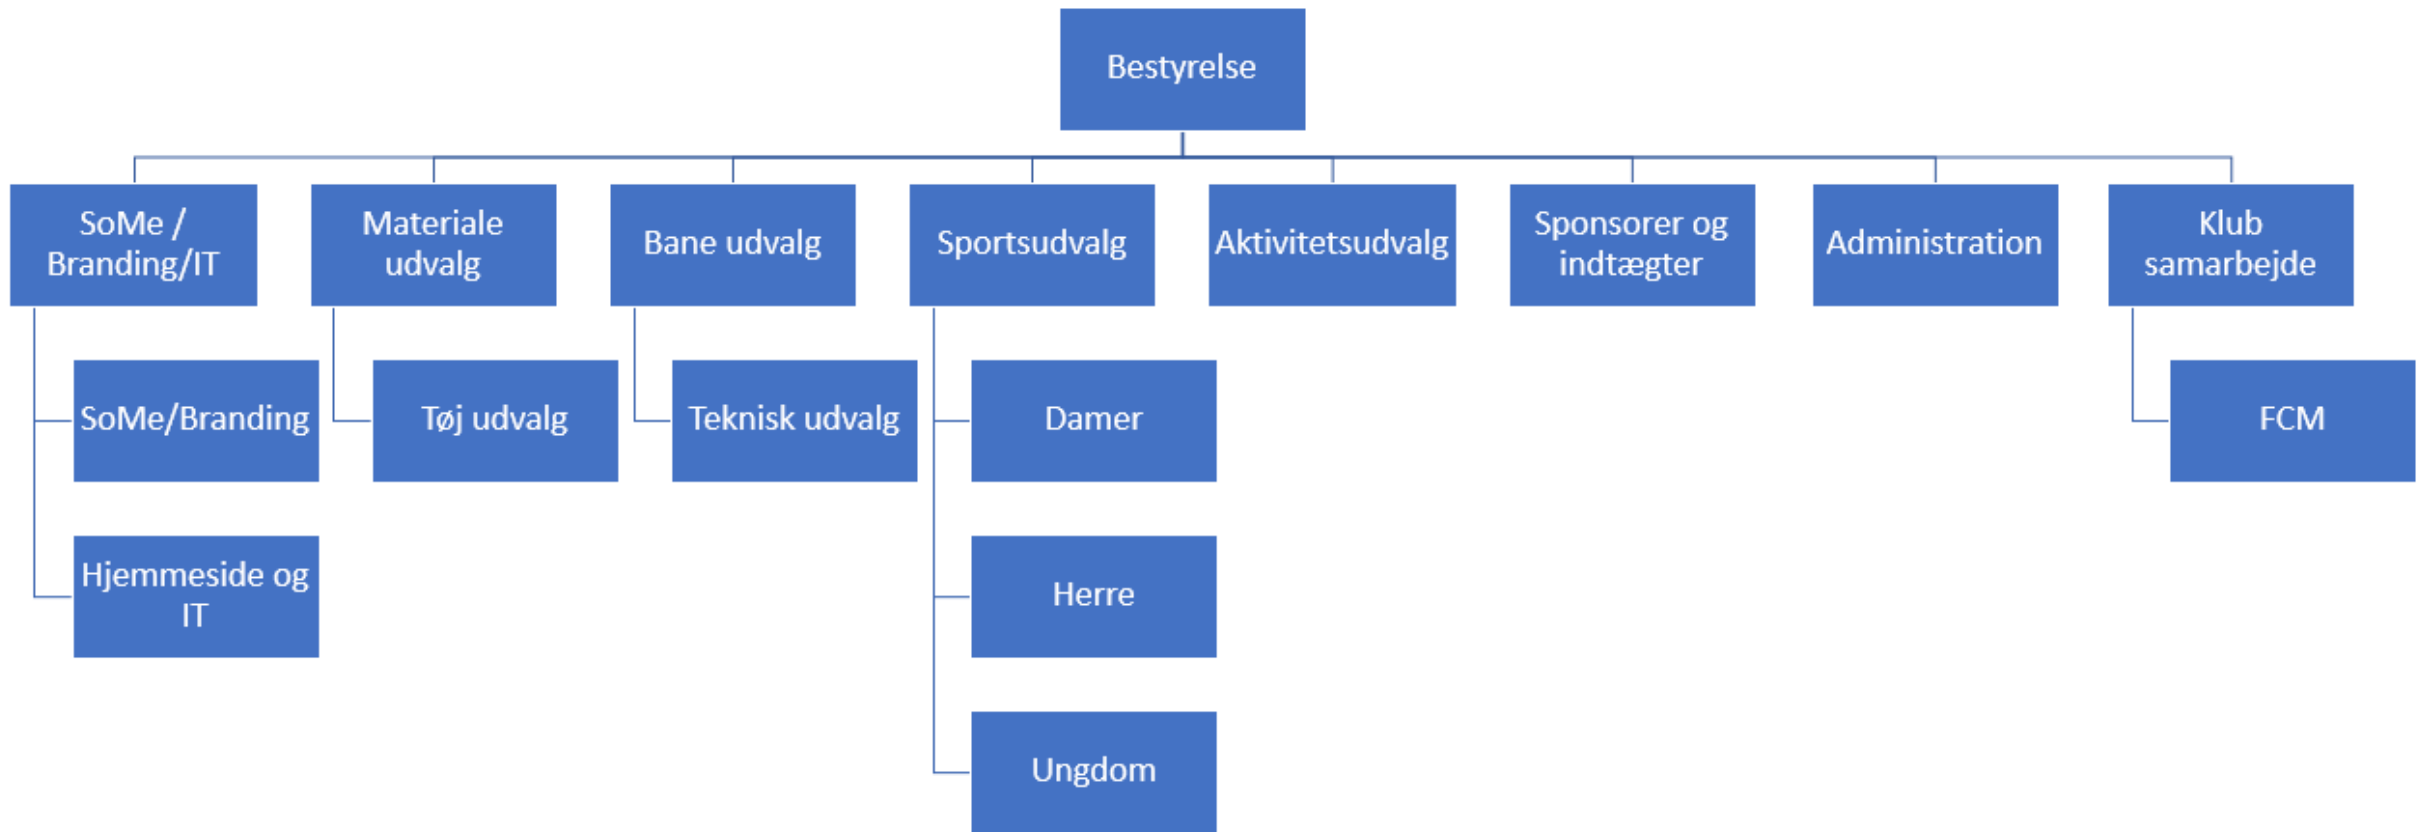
Bestyrelse

SoMe / Branding/IT

SoMe/Branding

Hjemmeside og IT

Materiale udvalg

Tøj udvalg

Bane udvalg

Teknisk udvalg

Sportsudvalg

Damer

Herre

Ungdom

Aktivitetsudvalg

Sponsorer og indtægter

Administration

Klub samarbejde

FCM